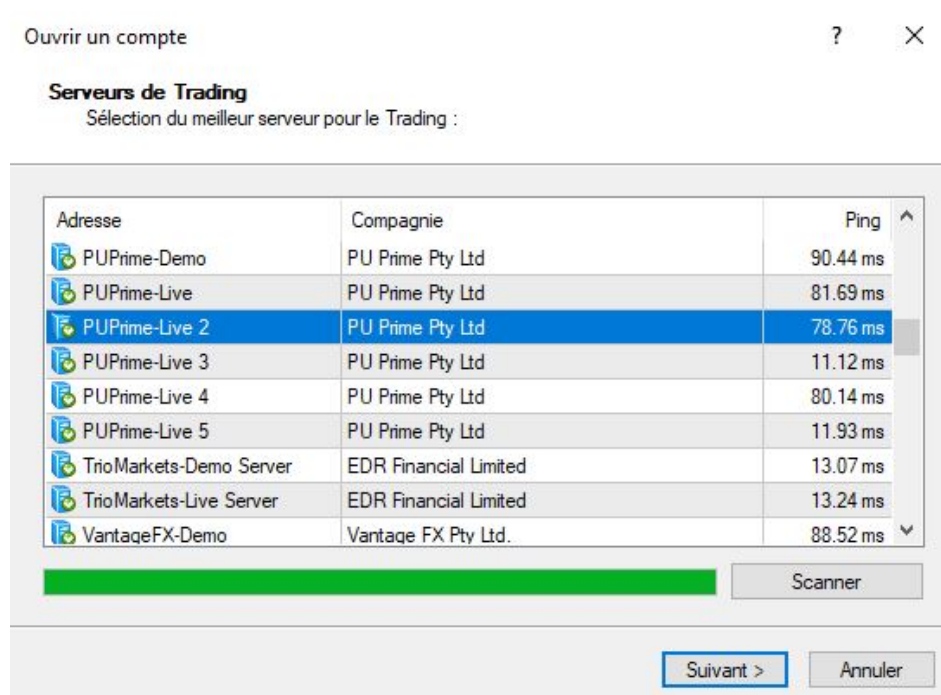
Ouvrir un compte

? ×

**Serveurs de Trading**
Sélection du meilleur serveur pour le Trading :

| Adresse | Compagnie | Ping |
|---|---|---|
| PUPrime-Demo | PU Prime Pty Ltd | 90.44 ms |
| PUPrime-Live | PU Prime Pty Ltd | 81.69 ms |
| PUPrime-Live 2 | PU Prime Pty Ltd | 78.76 ms |
| PUPrime-Live 3 | PU Prime Pty Ltd | 11.12 ms |
| PUPrime-Live 4 | PU Prime Pty Ltd | 80.14 ms |
| PUPrime-Live 5 | PU Prime Pty Ltd | 11.93 ms |
| TrioMarkets-Demo Server | EDR Financial Limited | 13.07 ms |
| TrioMarkets-Live Server | EDR Financial Limited | 13.24 ms |
| VantageFX-Demo | Vantage FX Pty Ltd. | 88.52 ms |

Scanner

Suivant > Annuler